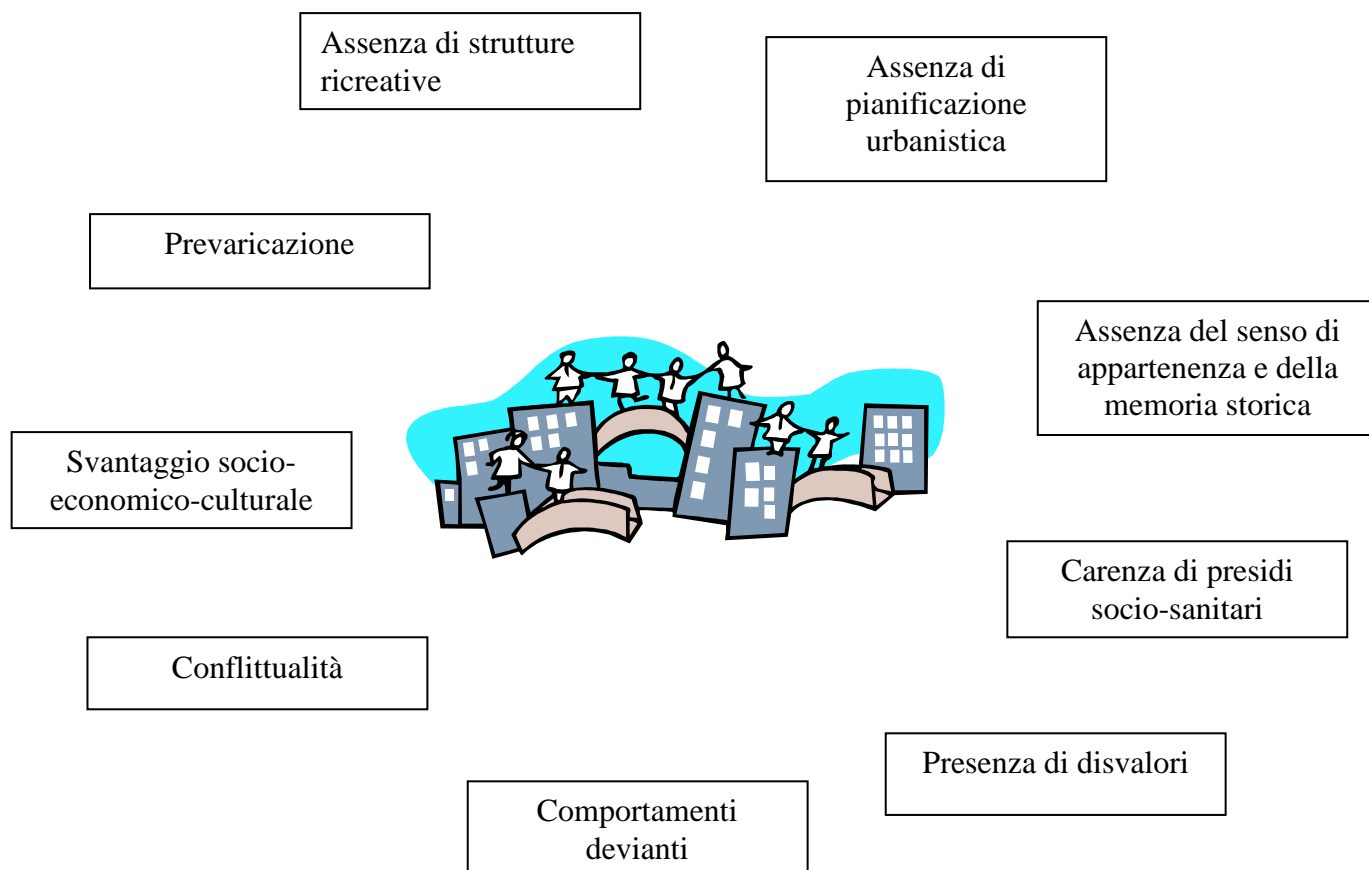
Assenza di strutture ricreative

Assenza di pianificazione urbanistica

Prevaricazione

Assenza del senso di appartenenza e della memoria storica

Svantaggio socio-economico-culturale

Carenza di presidi socio-sanitari

Conflittualità

Presenza di disvalori

Comportamenti devianti